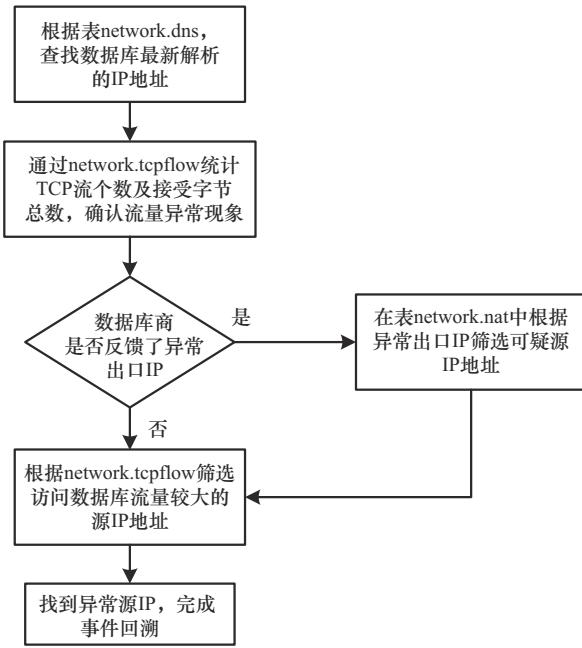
根据表network.dns，查找数据库最新解析的IP地址

通过network.tcpflow统计TCP流个数及接受字节总数，确认流量异常现象

数据库商是否反馈了异常出口IP

是

在表network.nat中根据异常出口IP筛选可疑源IP地址

否

根据network.tcpflow筛选访问数据库流量较大的源IP地址

找到异常源IP，完成事件回溯